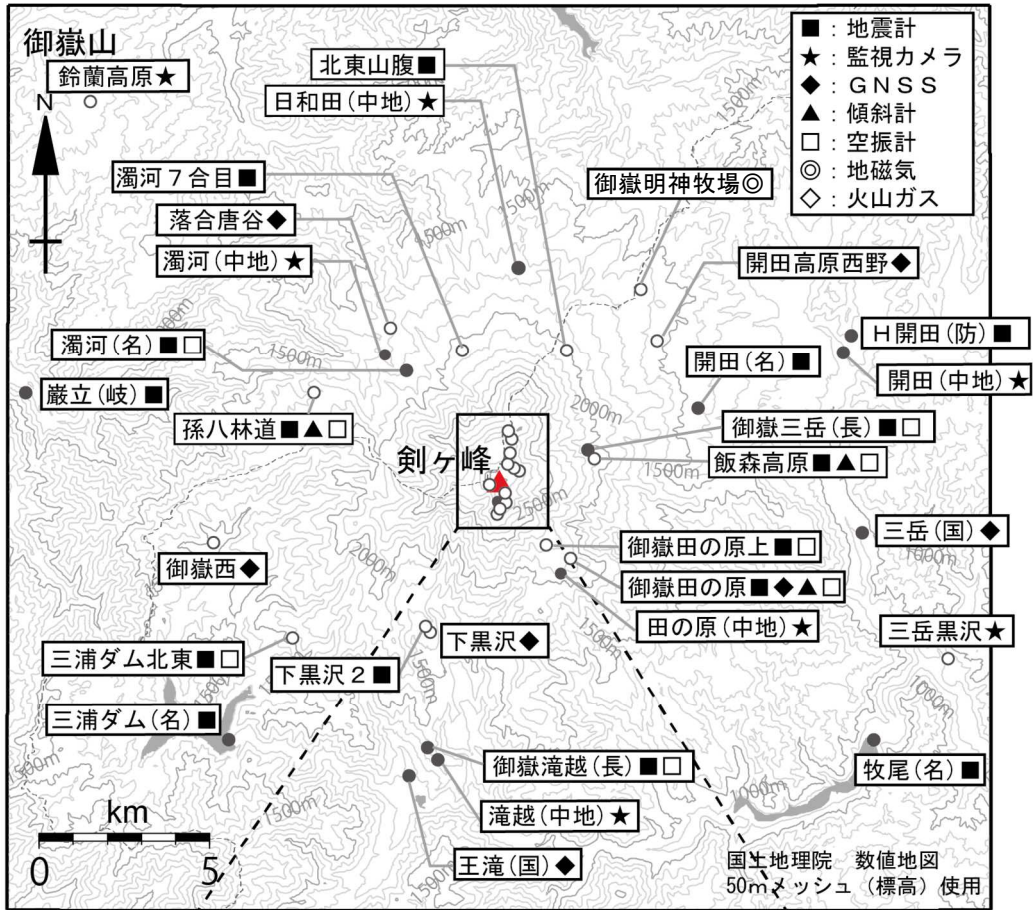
御嶽山

■：地震計
★：監視カメラ
◆：ＧＮＳＳ
▲：傾斜計
□：空振計
◎：地磁気
◇：火山ガス

鈴蘭高原★
北東山腹■
日和田（中地）★
濁河７合目■
御嶽明神牧場◎
落合唐谷◆
濁河（中地）★
開田高原西野◆
Ｈ開田（防）■
濁河（名）■□
開田（名）■
開田（中地）★
巌立（岐）■
孫八林道■▲□
御嶽三岳（長）■□
剣ヶ峰
飯森高原■▲□
三岳（国）◆
御嶽西◆
御嶽田の原上■□
御嶽田の原■◆▲□
田の原（中地）★
三岳黒沢★
下黒沢◆
三浦ダム北東■□
下黒沢２■
三浦ダム（名）■
御嶽滝越（長）■□
牧尾（名）■
滝越（中地）★
王滝（国）◆

1500m
2000m
2500m
1000m

N

km
0
5

国土地理院　数値地図
50mメッシュ（標高）使用